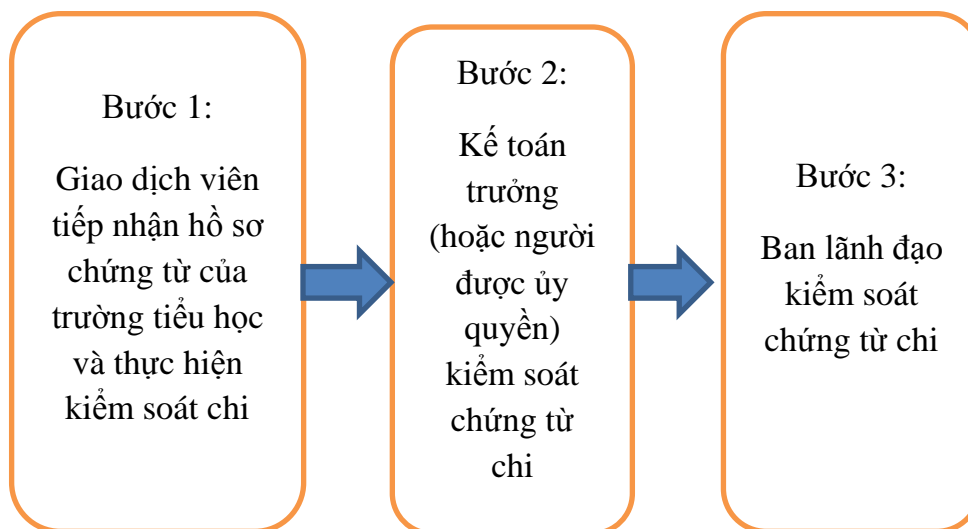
Bước 1:

Giao dịch viên tiếp nhận hồ sơ chứng từ của trường tiểu học và thực hiện kiểm soát chi

Bước 2:

Kế toán trưởng (hoặc người được ủy quyền) kiểm soát chứng từ chi

Bước 3:

Ban lãnh đạo kiểm soát chứng từ chi